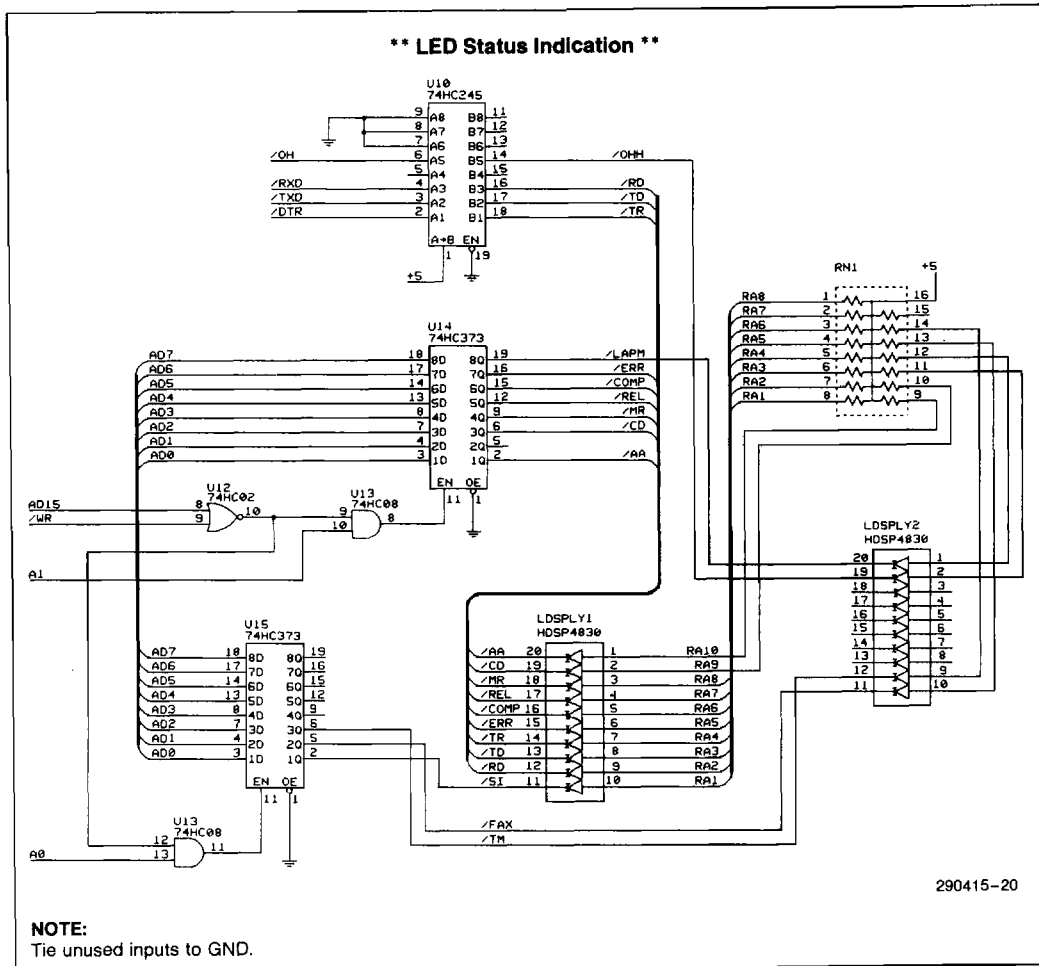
** LED Status Indication **

U10
74HC245
9 A8 B8 11
8 A7 B7 12
7 A6 B6 13
/OH 6 A5 B5 14 /OHH
5 A4 B4 15
/RXD 4 A3 B3 16 /RD
/TXD 3 A2 B2 17 /TD
/DTR 2 A1 B1 18 /TR
A→B EN
1 19
+5

RN1 +5
RA8 1 16
RA7 2 15
RA6 3 14
RA5 4 13
RA4 5 12
RA3 6 11
RA2 7 10
RA1 8 9

U14
74HC373
AD7 18 8D 8Q 19 /LAPM
AD6 17 7D 7Q 16 /ERR
AD5 14 6D 6Q 15 /COMP
AD4 13 5D 5Q 12 /REL
AD3 8 4D 4Q 9 /MR
AD2 7 3D 3Q 6 /CD
AD1 4 2D 2Q 5
AD0 3 1D 1Q 2 /AA
EN OE
11 1

AD15 8
/WR 9
U12
74HC02
10
U13
74HC08
9
10
8

A1

LDSPLY2
HDSP4830
20 1
19 2
18 3
17 4
16 5
15 6
14 7
13 8
12 9
11 10

LDSPLY1
HDSP4830
/AA 20 1 RA10
/CD 19 2 RA9
/MR 18 3 RA8
/REL 17 4 RA7
/COMP 16 5 RA6
/ERR 15 6 RA5
/TR 14 7 RA4
/TD 13 8 RA3
/RD 12 9 RA2
/SI 11 10 RA1

U15
74HC373
AD7 18 8D 8Q 19
AD6 17 7D 7Q 16
AD5 14 6D 6Q 15
AD4 13 5D 5Q 12
AD3 8 4D 4Q 9
AD2 7 3D 3Q 6
AD1 4 2D 2Q 5
AD0 3 1D 1Q 2
EN OE
11 1

/FAX
/TM

U13
74HC08
12
13 11
A0

290415–20

NOTE:
Tie unused inputs to GND.